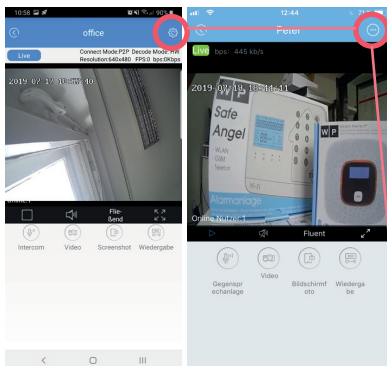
10:58 90%

office

Live

Connect Mode:P2P Decode Mode: HW
Resolution:640x480 FPS:0 bps:0Kbps

2019-07-17 10:58:40

File-Send

Intercom Video Screenshot Wiedergabe

12:44

Peter

Live bps: 445 kb/s

2019-07-19 12:44:11

Safe Angel

WLAN
GSM
Telefon

Alarmanlage

Online Nummer: 1

Fluent

Gegensprechanlage Video Bildschirmfoto Wiedergabe